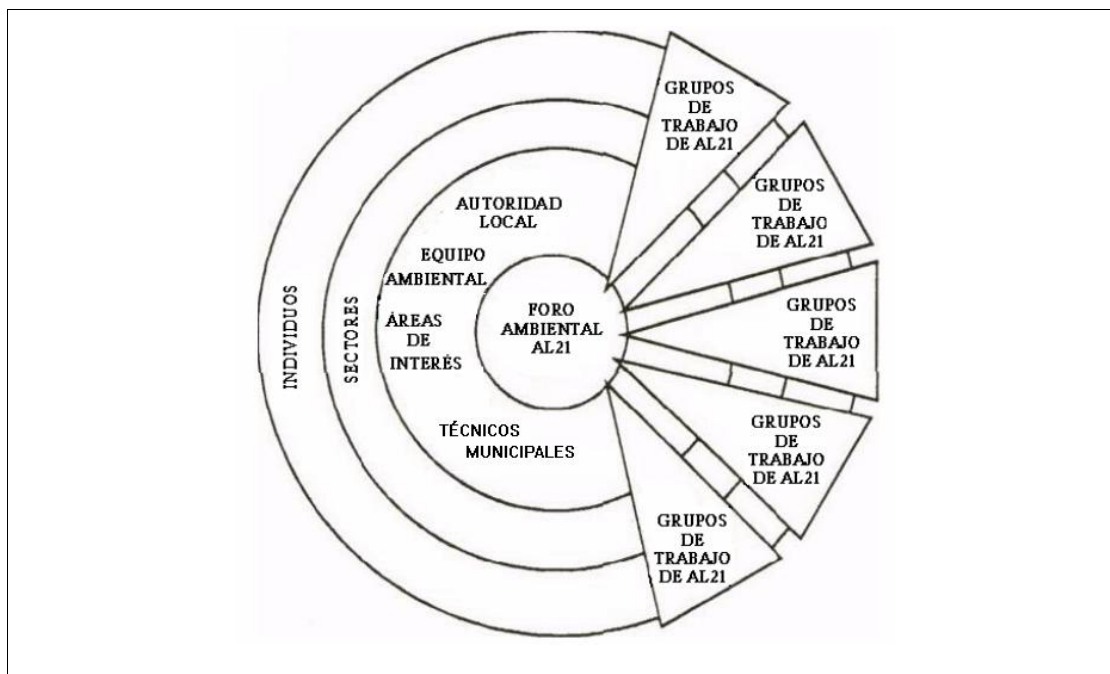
INDIVIDUOS

SECTORES

AUTORIDAD LOCAL

EQUIPO AMBIENTAL

ÁREAS DE INTERÉS

FORO AMBIENTAL AL21

TÉCNICOS MUNICIPALES

GRUPOS DE TRABAJO DE AL21

GRUPOS DE TRABAJO DE AL21

GRUPOS DE TRABAJO DE AL21

GRUPOS DE TRABAJO DE AL21

GRUPOS DE TRABAJO DE AL21